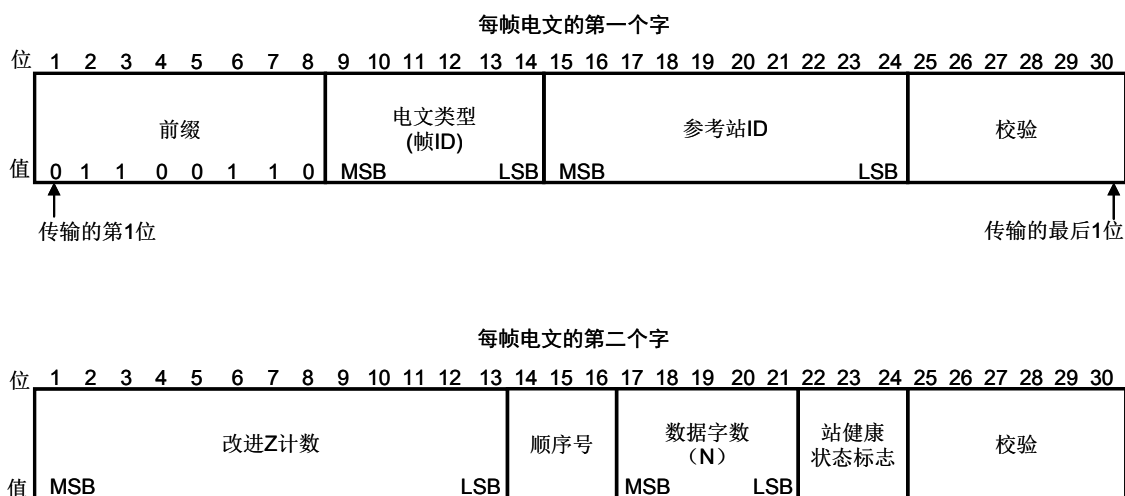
每帧电文的第一个字

位 1 2 3 4 5 6 7 8 9 10 11 12 13 14 15 16 17 18 19 20 21 22 23 24 25 26 27 28 29 30

| 前缀 | 电文类型 (帧ID) | 参考站ID | 校验 |
|---|---|---|---|
| 0 1 1 0 0 1 1 0 | MSB LSB | MSB LSB | |

值

传输的第1位

传输的最后1位

每帧电文的第二个字

位 1 2 3 4 5 6 7 8 9 10 11 12 13 14 15 16 17 18 19 20 21 22 23 24 25 26 27 28 29 30

| 改进Z计数 | 顺序号 | 数据字数 (N) | 站健康状态标志 | 校验 |
|---|---|---|---|---|
| MSB LSB | | MSB LSB | | |

值